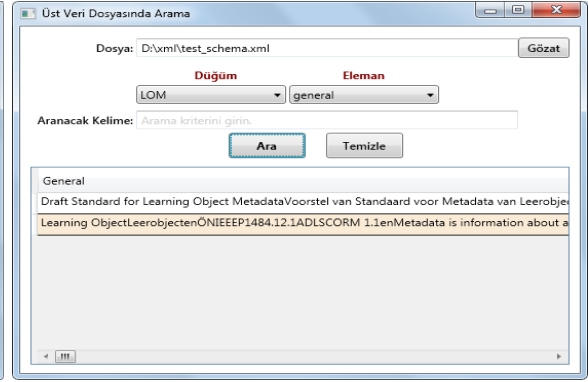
Üst Veri Dosyasında Arama

Dosya: D:\xml\test_schema.xml

Gözat

Düğüm

Eleman

LOM

general

Aranacak Kelime: Arama kriterini girin.

Ara

Temizle

General

Draft Standard for Learning Object MetadataVoorstel van Standaard voor Metadata van Leerobje

Learning ObjectLeerobjectenÖNIEEEP1484.12.1ADLSCORM 1.1enMetadata is information about a